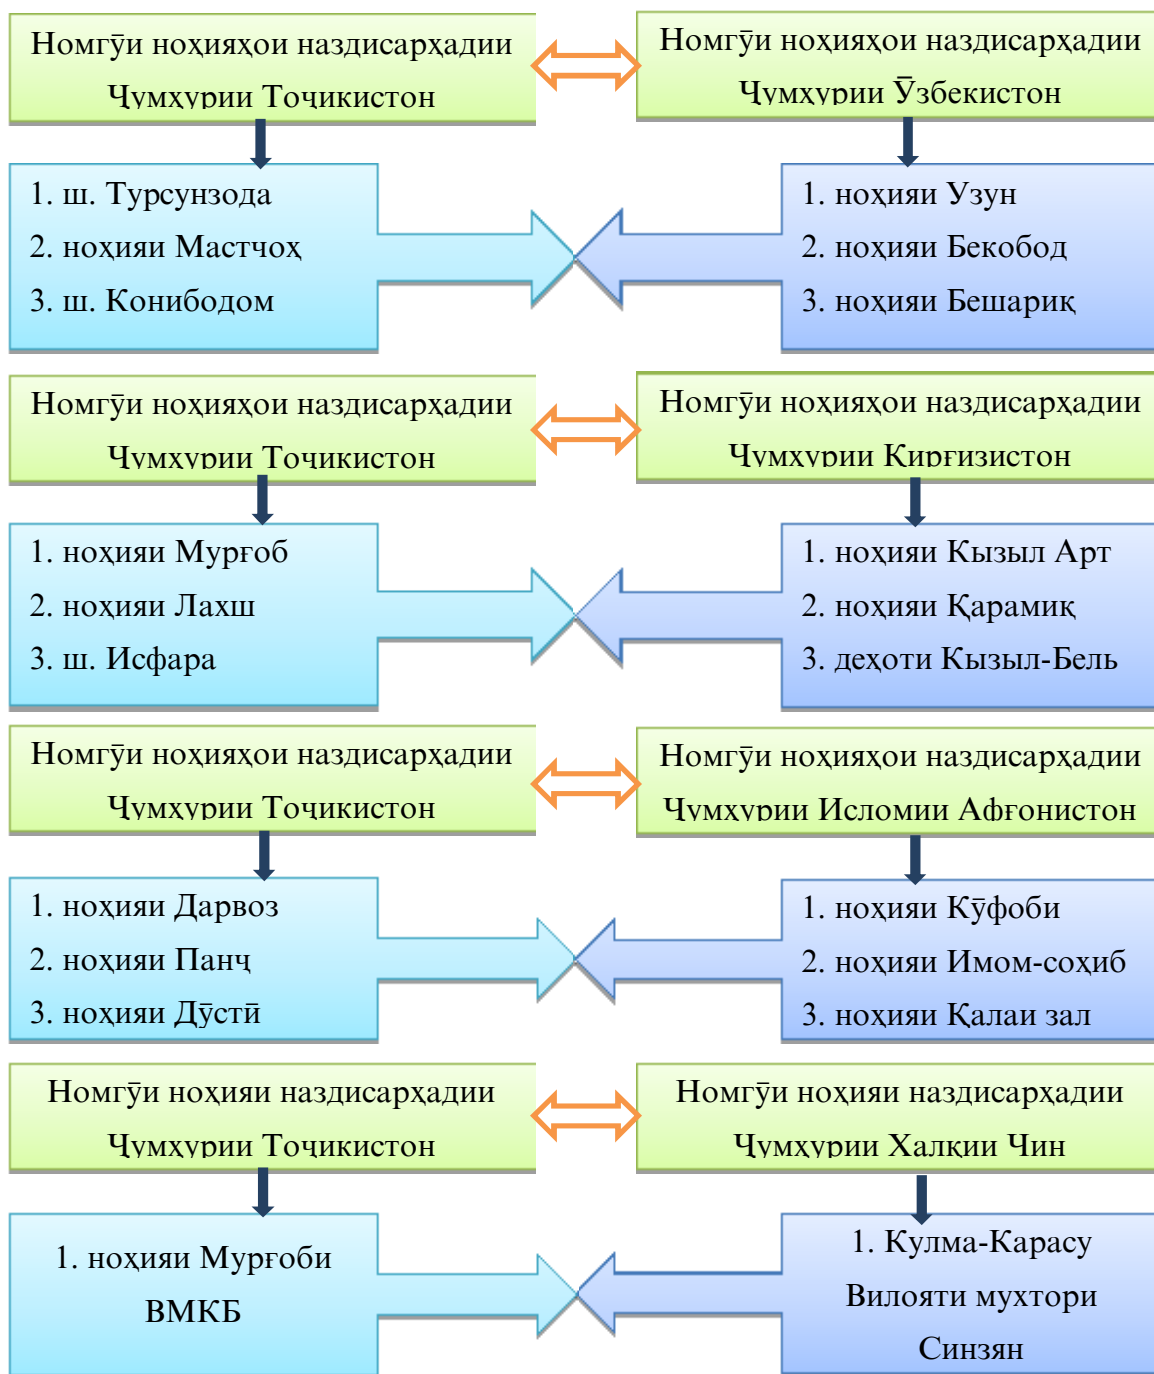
Номгӯи ноҳияҳои наздисарҳадии Ҷумҳурии Тоҷикистон

Номгӯи ноҳияҳои наздисарҳадии Ҷумҳурии Ӯзбекистон

1. ш. Турсунзода
2. ноҳияи Мастчоҳ
3. ш. Конибодом

1. ноҳияи Узун
2. ноҳияи Бекобод
3. ноҳияи Бешарик

Номгӯи ноҳияҳои наздисарҳадии Ҷумҳурии Тоҷикистон

Номгӯи ноҳияҳои наздисарҳадии Ҷумҳурии Қирғизистон

1. ноҳияи Мурғоб
2. ноҳияи Лахш
3. ш. Исфара

1. ноҳияи Кызыл Арт
2. ноҳияи Қарамик
3. деҳоти Кызыл-Бель

Номгӯи ноҳияҳои наздисарҳадии Ҷумҳурии Тоҷикистон

Номгӯи ноҳияҳои наздисарҳадии Ҷумҳурии Исломии Афғонистон

1. ноҳияи Дарвоз
2. ноҳияи Панҷ
3. ноҳияи Дӯстӣ

1. ноҳияи Кӯфоби
2. ноҳияи Имом-соҳиб
3. ноҳияи Қалаи зал

Номгӯи ноҳияи наздисарҳадии Ҷумҳурии Тоҷикистон

Номгӯи ноҳияи наздисарҳадии Ҷумҳурии Халқии Чин

1. ноҳияи Мурғоби ВМКБ

1. Кулма-Карасу Вилояти мухтори Синзян